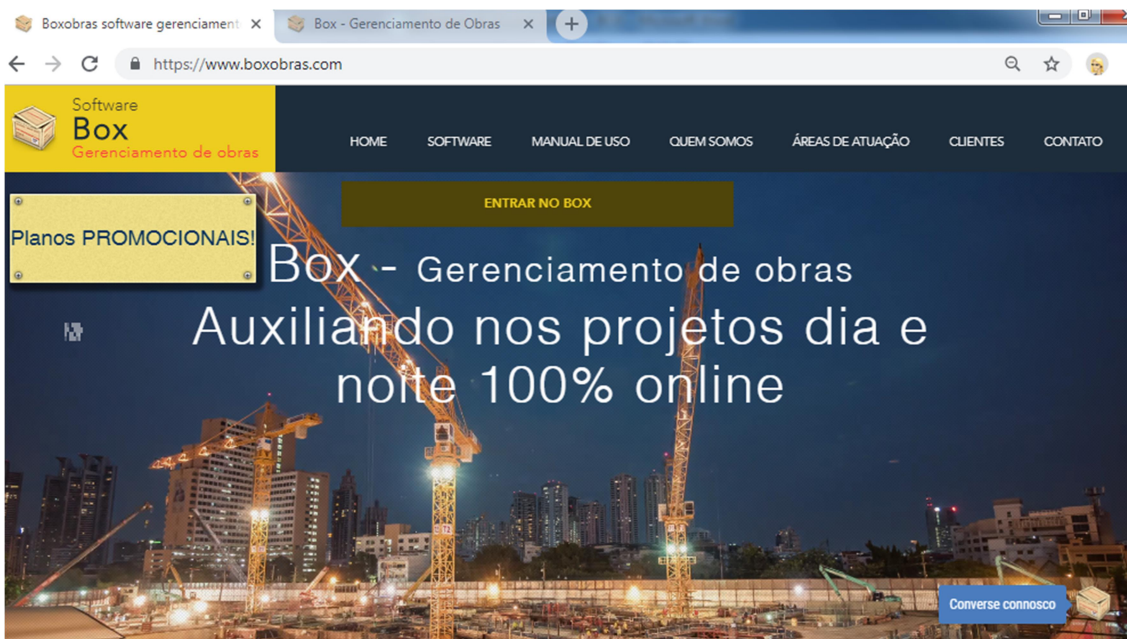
Boxobras software gerenciament
Box - Gerenciamento de Obras
https://www.boxobras.com

Software
Box
Gerenciamento de obras

HOME SOFTWARE MANUAL DE USO QUEM SOMOS ÁREAS DE ATUAÇÃO CLIENTES CONTATO

ENTRAR NO BOX

Planos PROMOCIONAIS!

Box - Gerenciamento de obras
Auxiliando nos projetos dia e noite 100% online

Converse connosco